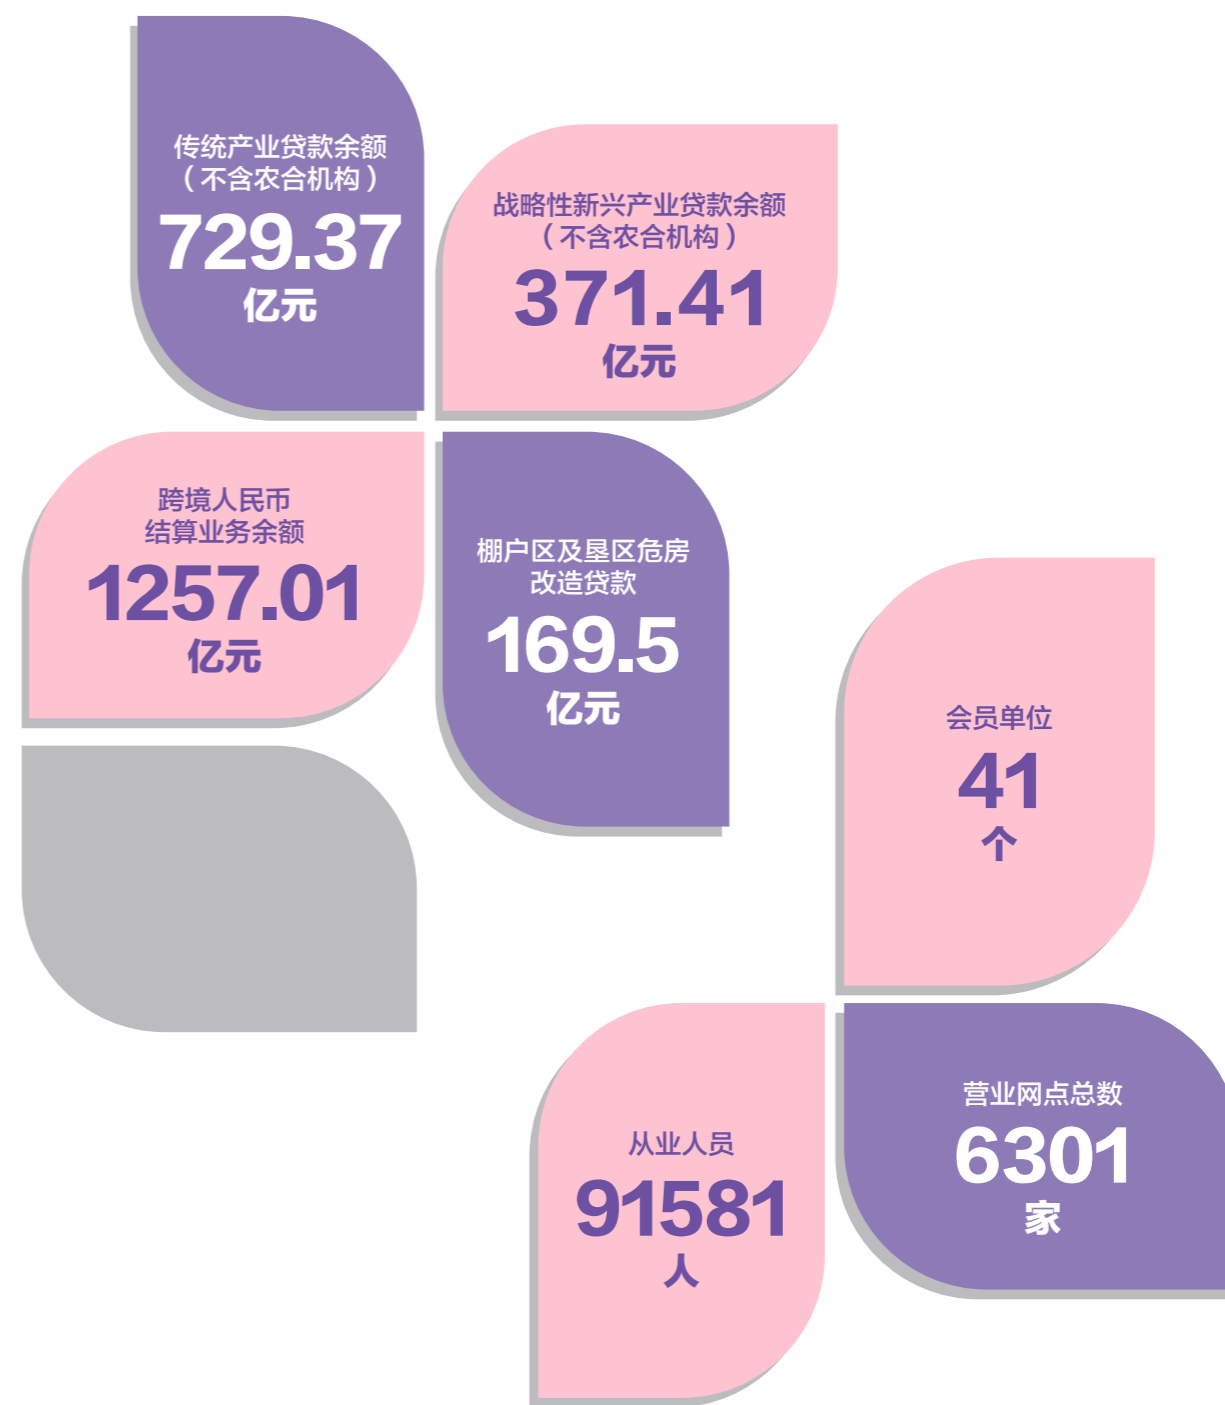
传统产业贷款余额
（不含农合机构）
729.37
亿元

战略性新兴产业贷款余额
（不含农合机构）
371.41
亿元

跨境人民币
结算业务余额
1257.01
亿元

棚户区及垦区危房
改造贷款
169.5
亿元

会员单位
41
个

从业人员
91581
人

营业网点总数
6301
家